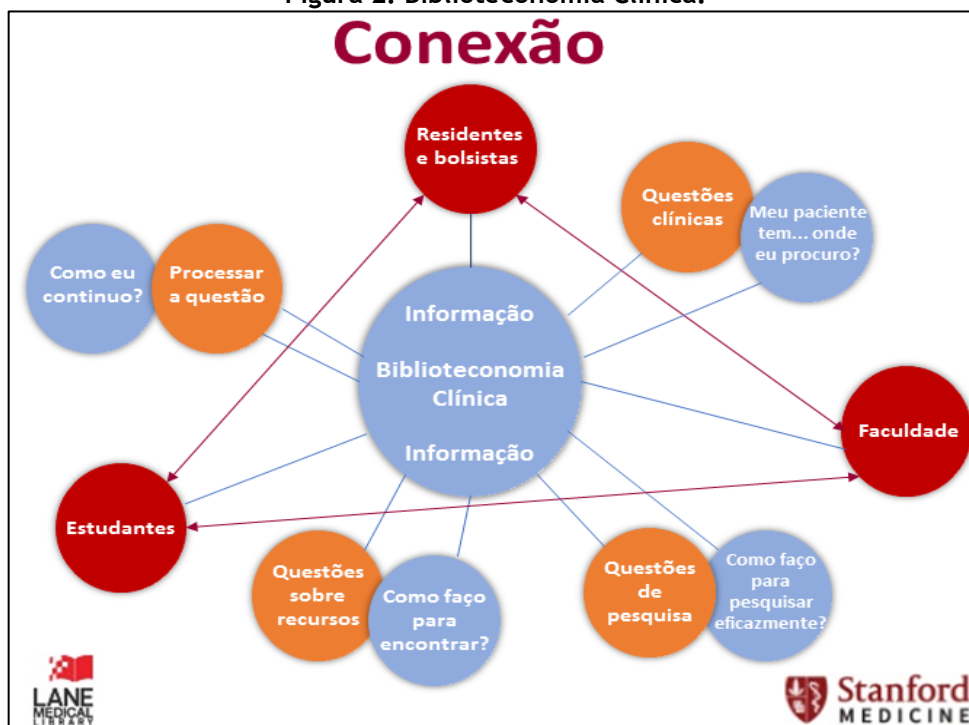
Figura 2. Biblioteconomia Clínica.

Conexão

Residentes e bolsistas

Questões clínicas

Meu paciente tem... onde eu procuro?

Como eu continuo?

Processar a questão

Informação

Biblioteconomia Clínica

Informação

Faculdade

Estudantes

Questões sobre recursos

Como faço para encontrar?

Questões de pesquisa

Como faço para pesquisar eficazmente?

LANE MEDICAL LIBRARY

Stanford MEDICINE